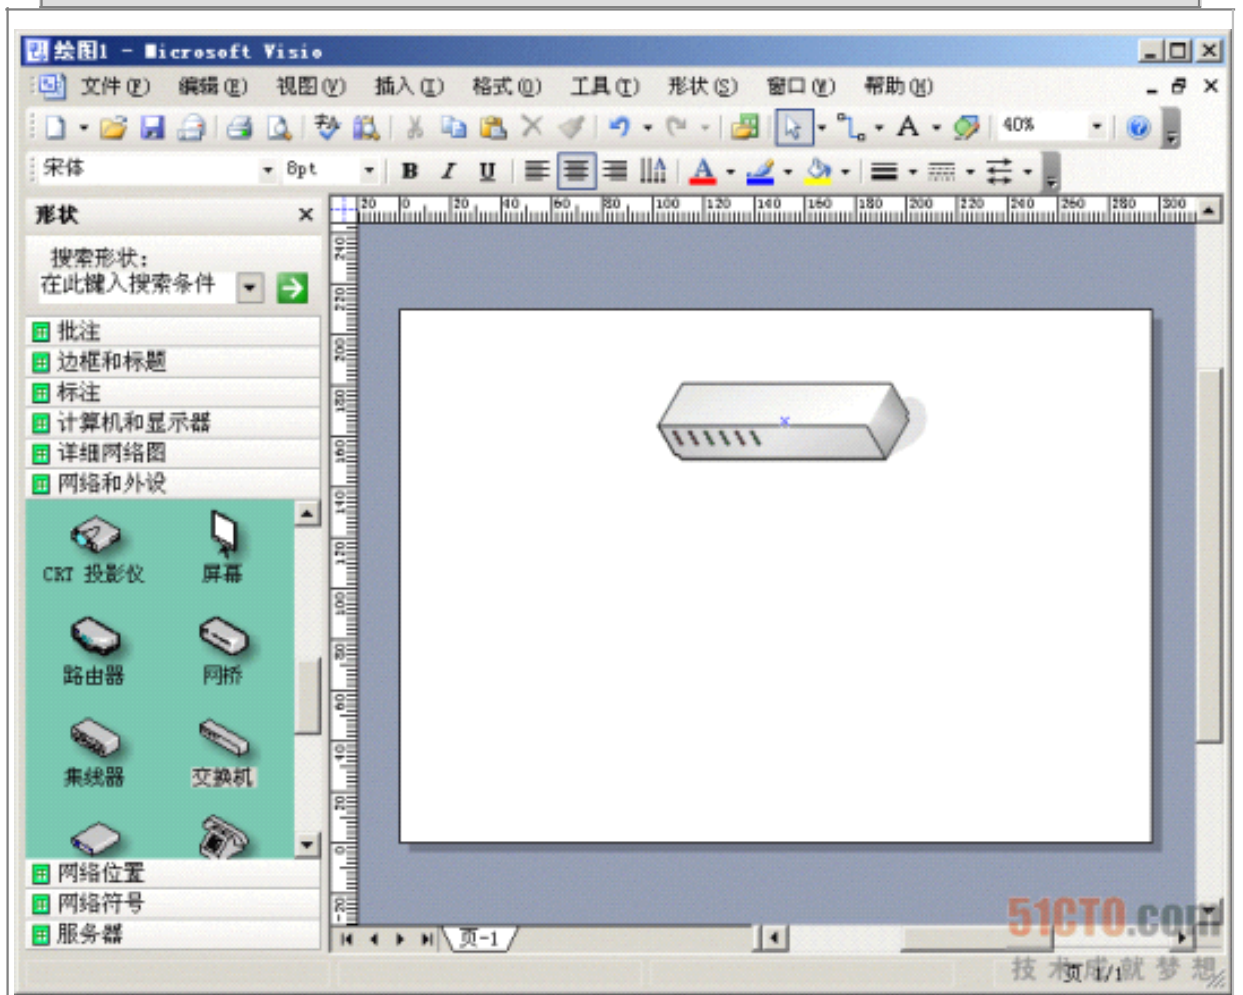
绘图1 - Microsoft Visio

文件(F) 编辑(E) 视图(V) 插入(I) 格式(O) 工具(T) 形状(S) 窗口(W) 帮助(H)

40%

宋体 8pt B I U A

形状 ×

搜索形状:
在此键入搜索条件

批注
边框和标题
标注
计算机和显示器
详细网络图
网络和外设

CRT 投影仪
屏幕
路由器
网桥
集线器
交换机

网络位置
网络符号
服务器

20 0 20 40 60 80 100 120 140 160 180 200 220 240 260 280 300

240 220 200 180 160 140 120 100 80 60 40 20 0 -20

页-1

页 1/1

51CTO.com
技术成就梦想